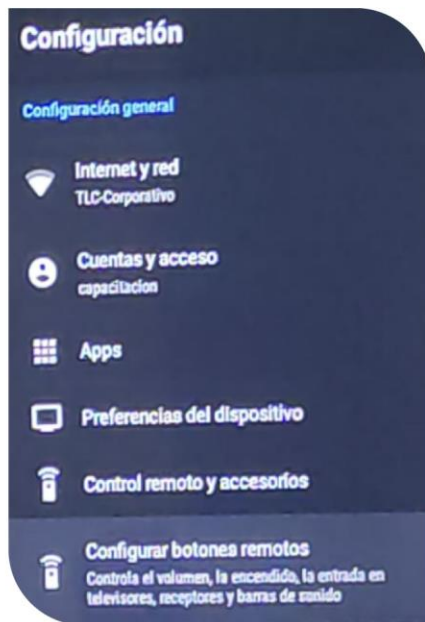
Configuración

Configuración general

Internet y red
TLC-Corporativo

Cuentas y acceso
capacitacion

Apps

Preferencias del dispositivo

Control remoto y accesorios

Configurar botones remotos
Controla el volumen, la encendido, la entrada en televisores, receptores y barras de sonido